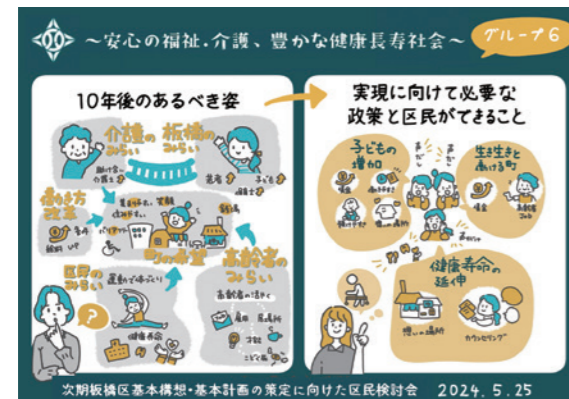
～安心の福祉・介護、豊かな健康長寿社会～ グループ6

10年後のあるべき姿

介護のみらい 板橋のみらい

働き方改革

区民のみらい

高齢者のみらい

実現に向けて必要な政策と区民ができること

子どもの増加

生き生きと働ける町

健康寿命の延伸

憩いの場所

カウンセリング

次期板橋区基本構想・基本計画の策定に向けた区民検討会　2024. 5. 25